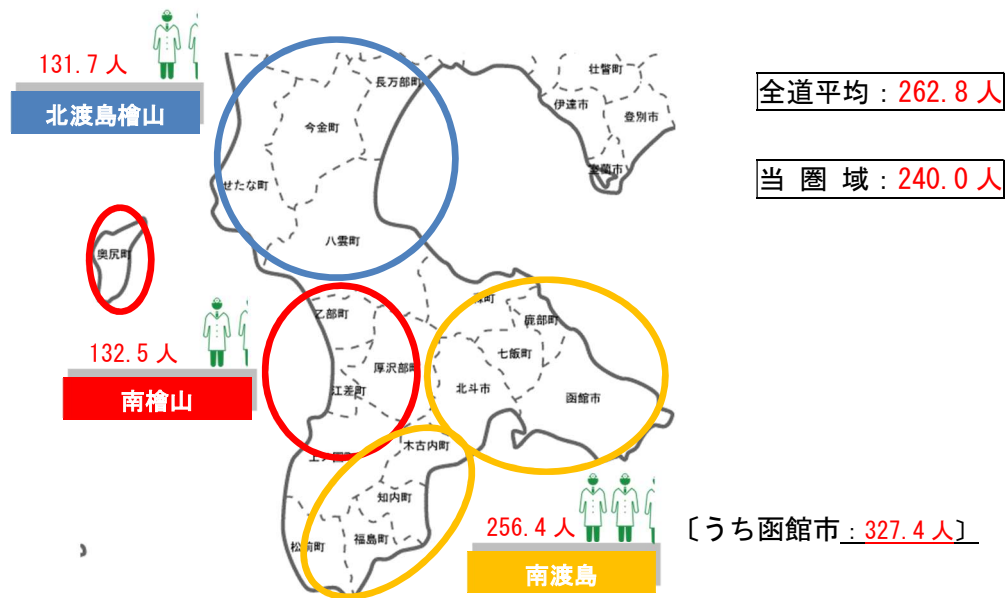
131.7 人

北渡島檜山

長万部町

今金町

せたな町

八雲町

奥尻町

132.5 人

南檜山

乙部町

厚沢部町

江差町

上ノ国町

木古内町

知内町

福島町

松前町

森町

鹿部町

七飯町

北斗市

函館市

256.4 人

南渡島

〔うち函館市：327.4 人〕

壮瞥町

伊達市

登別市

室蘭市

全道平均：262.8 人

当 圏 域：240.0 人